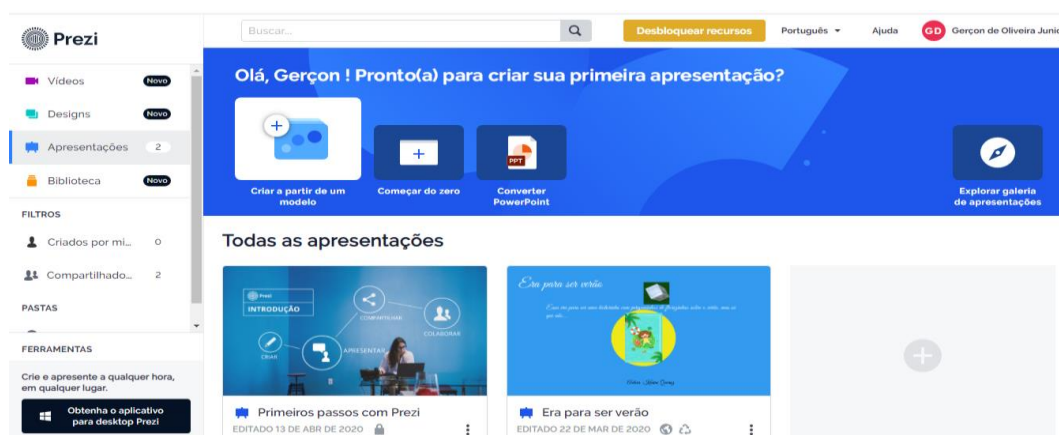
Prezi

Buscar...

Desbloquear recursos

Português

Ajuda

GD Gerçon de Oliveira Junio

Vídeos Novo

Designs Novo

Apresentações 2

Biblioteca Novo

FILTROS

Criados por mi... 0

Compartilhado... 2

PASTAS

FERRAMENTAS

Crie e apresente a qualquer hora, em qualquer lugar.

Obtenha o aplicativo para desktop Prezi

Olá, Gerçon ! Pronto(a) para criar sua primeira apresentação?

Criar a partir de um modelo

Começar do zero

PPT

Converter PowerPoint

Explorar galeria de apresentações

Todas as apresentações

Prezi

INTRODUÇÃO

COMPARTILHAR

COLABORAR

CRIAR

APRESENTAR

Era para ser verão

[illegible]

Primeiros passos com Prezi

EDITADO 13 DE ABR DE 2020

Era para ser verão

EDITADO 22 DE MAR DE 2020